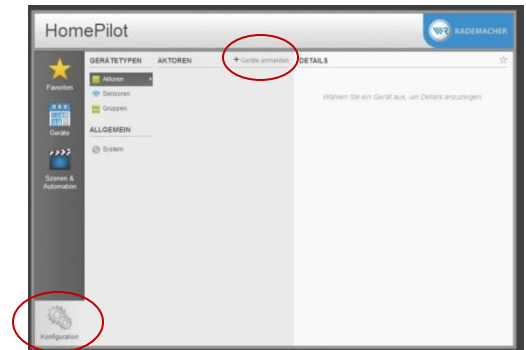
HomePilot

RADEMACHER

Favoriten

Geräte

Szenen & Automation

Konfiguration

GERÄTETYPEN

Aktoren

Sensoren

Gruppen

ALLGEMEIN

System

AKTOREN

+ Geräte anmelden

DETAILS

Wählen Sie ein Gerät aus, um Details anzuzeigen.